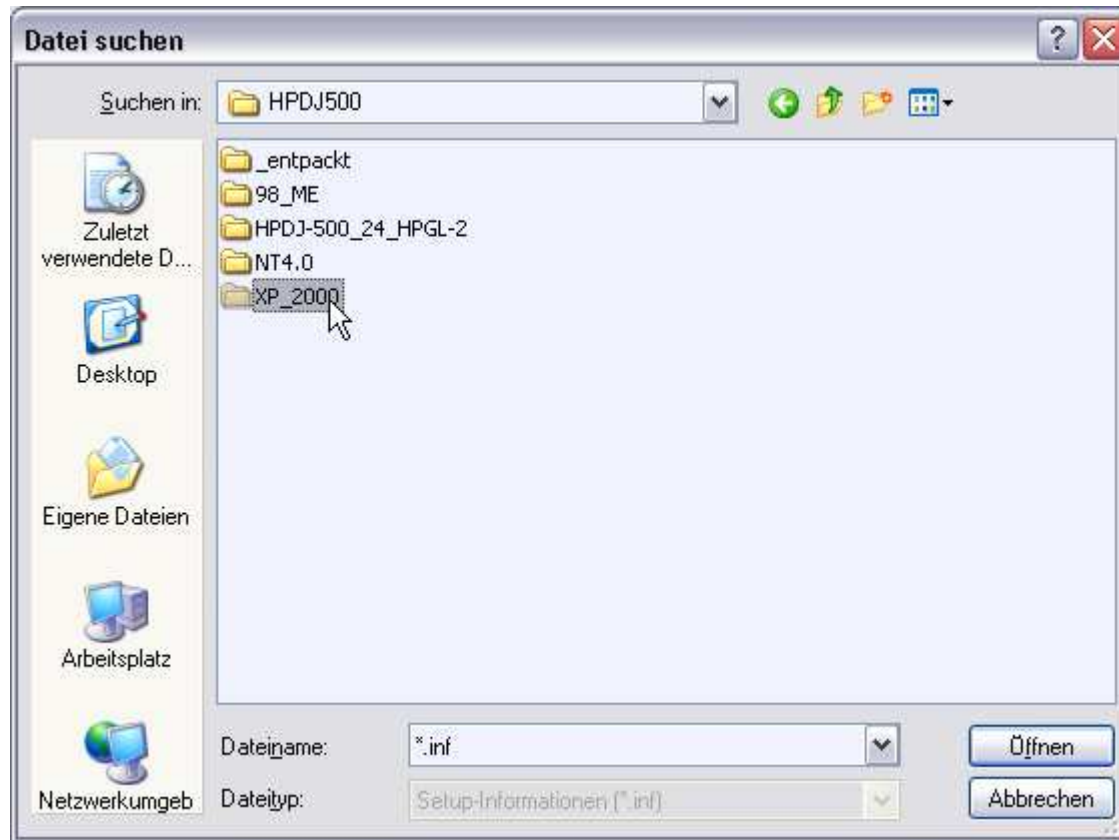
Datei suchen

Suchen in: HPDJ500

_entpackt
98_ME
HPDJ-500_24_HPGL-2
NT4.0
XP_2000

Zuletzt verwendete D...
Desktop
Eigene Dateien
Arbeitsplatz
Netzwerkumgeb

Dateiname: *.inf
Dateityp: Setup-Informationen (*.inf)

Öffnen
Abbrechen